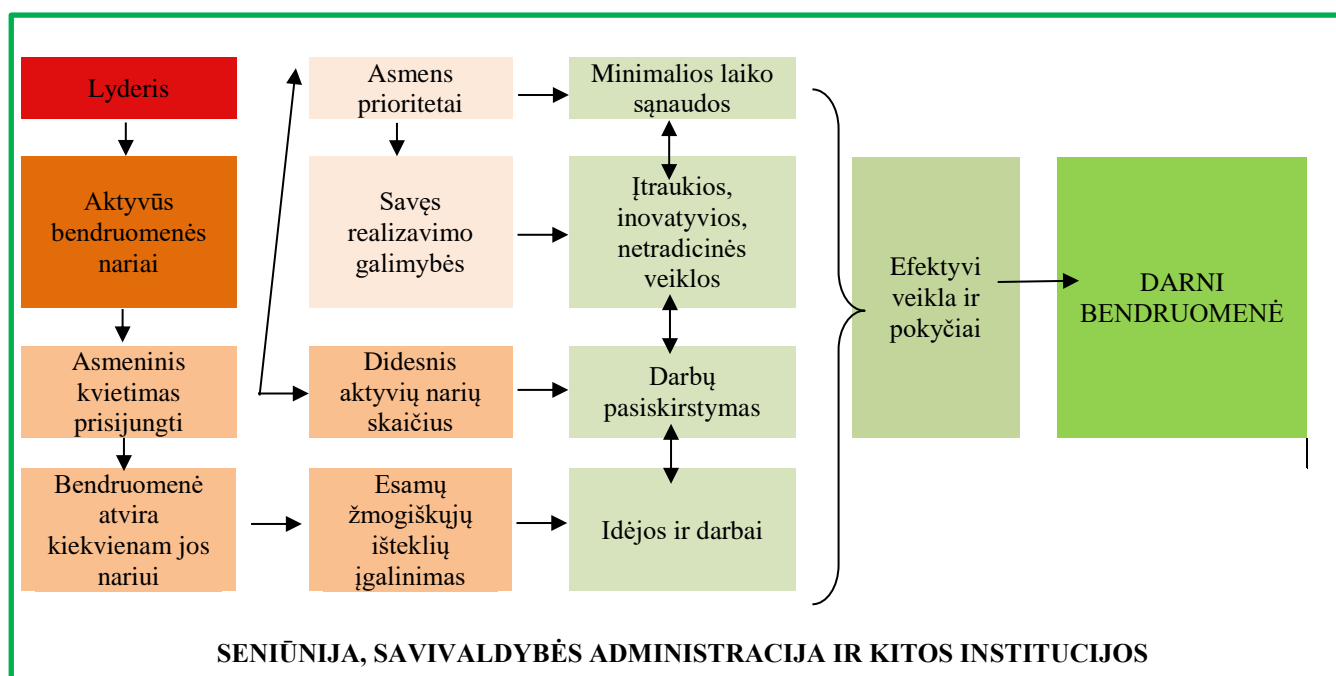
Lyderis

Aktyvūs bendruomenės nariai

Asmeninis kvietimas prisijungti

Bendruomenė atvira kiekvienam jos nariui

Asmens prioritetai

Savęs realizavimo galimybės

Didesnis aktyvių narių skaičius

Esamų žmogiškųjų išteklių įgalinimas

Minimalios laiko sąnaudos

Įtraukios, inovatyvios, netradicinės veiklos

Darbų pasiskirstymas

Idėjos ir darbai

Efektyvi veikla ir pokyčiai

DARNI BENDRUOMENĖ

SENIŪNIJA, SAVIVALDYBĖS ADMINISTRACIJA IR KITOS INSTITUCIJOS